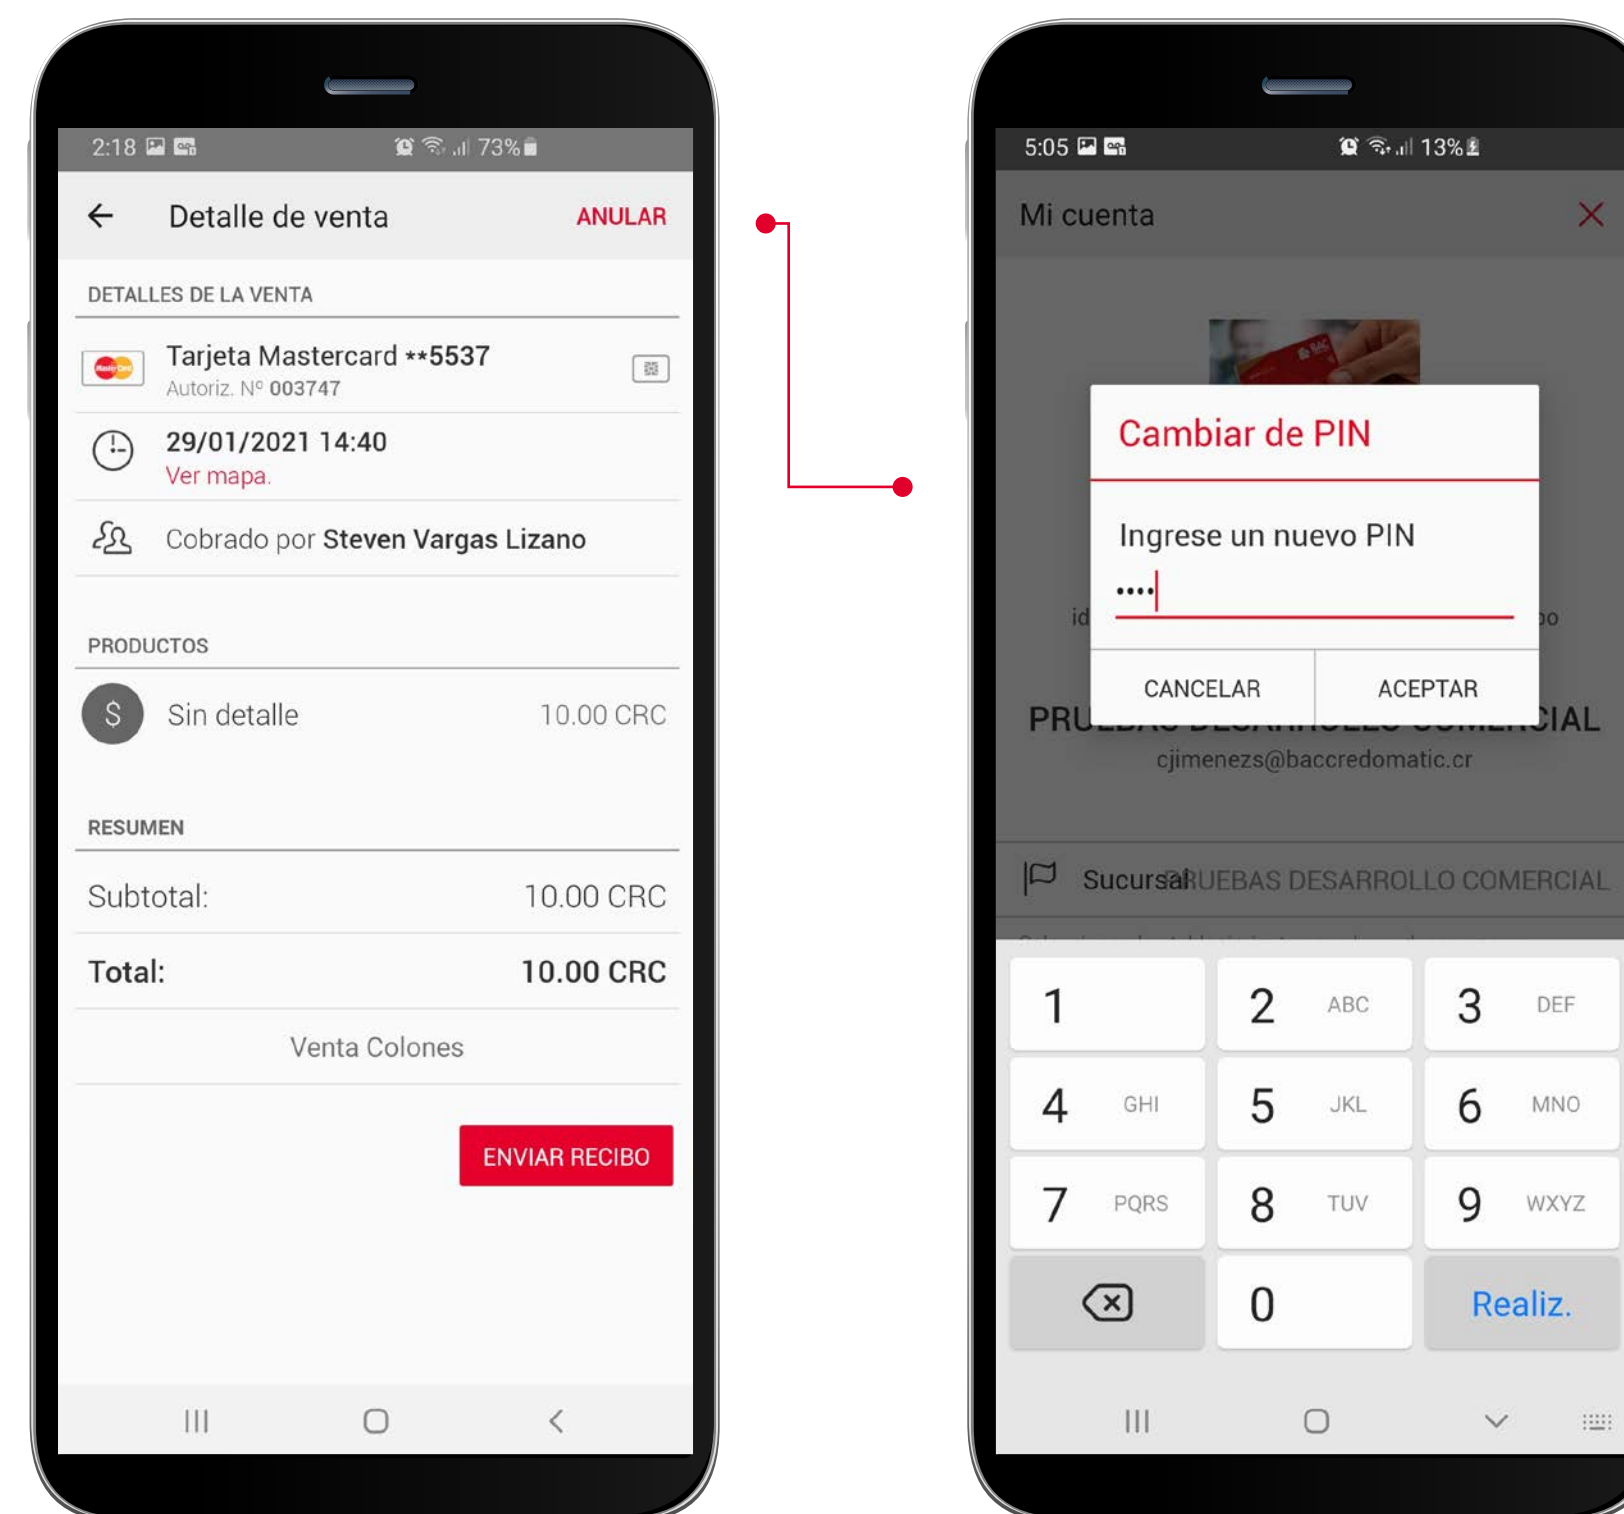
2:18 73%

Detalle de venta ANULAR

DETALLES DE LA VENTA

Tarjeta Mastercard **5537
Autoriz. Nº 003747

29/01/2021 14:40
Ver mapa.

Cobrado por Steven Vargas Lizano

PRODUCTOS

Sin detalle 10.00 CRC

RESUMEN

| Subtotal: | 10.00 CRC |
|---|---|
| **Total:** | **10.00 CRC** |

Venta Colones

ENVIAR RECIBO

5:05 13%

Mi cuenta

Cambiar de PIN

Ingrese un nuevo PIN
••••

CANCELAR ACEPTAR

PRU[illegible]CIAL
cjimenezs@baccredomatic.cr

Sucursal PRUEBAS DESARROLLO COMERCIAL

1
2 ABC
3 DEF
4 GHI
5 JKL
6 MNO
7 PQRS
8 TUV
9 WXYZ
0
Realiz.